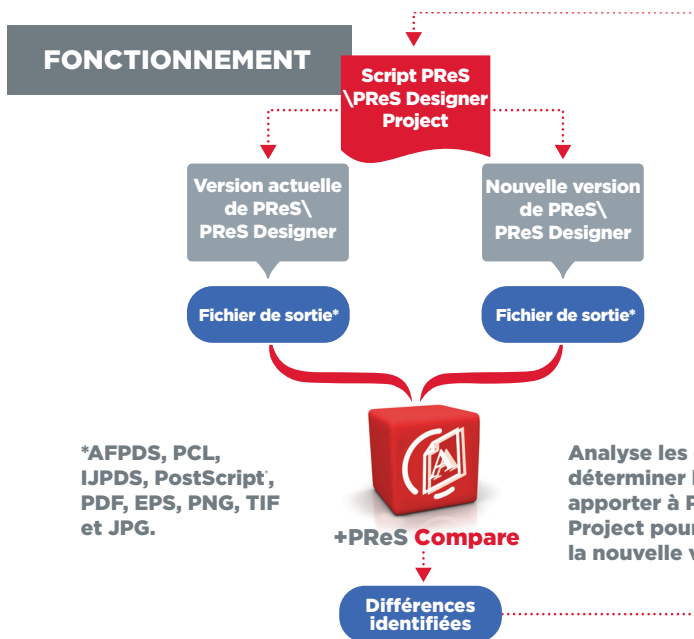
FONCTIONNEMENT

Script PReS \PReS Designer Project

Version actuelle de PReS\ PReS Designer

Nouvelle version de PReS\ PReS Designer

Fichier de sortie*

Fichier de sortie*

*AFPDS, PCL, IJPDS, PostScript*, PDF, EPS, PNG, TIF et JPG.

+PReS Compare

Analyse les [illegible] déterminer l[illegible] apporter à P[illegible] Project pour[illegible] la nouvelle v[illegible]

Différences identifiées